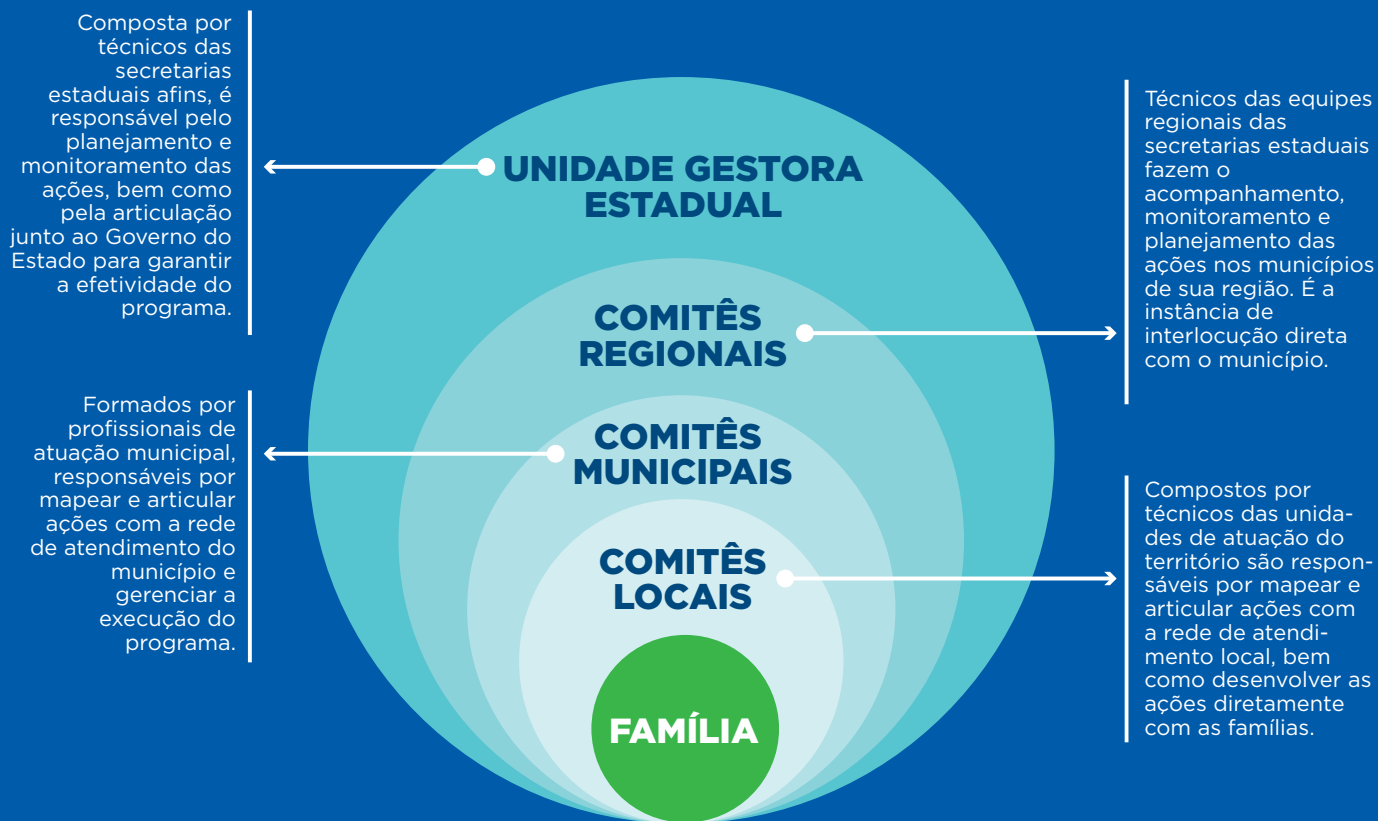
Composta por técnicos das secretarias estaduais afins, é responsável pelo planejamento e monitoramento das ações, bem como pela articulação junto ao Governo do Estado para garantir a efetividade do programa.

UNIDADE GESTORA ESTADUAL

Técnicos das equipes regionais das secretarias estaduais fazem o acompanhamento, monitoramento e planejamento das ações nos municípios de sua região. É a instância de interlocução direta com o município.

COMITÊS REGIONAIS

Formados por profissionais de atuação municipal, responsáveis por mapear e articular ações com a rede de atendimento do município e gerenciar a execução do programa.

COMITÊS MUNICIPAIS

COMITÊS LOCAIS

Compostos por técnicos das unidades de atuação do território são responsáveis por mapear e articular ações com a rede de atendimento local, bem como desenvolver as ações diretamente com as famílias.

FAMÍLIA